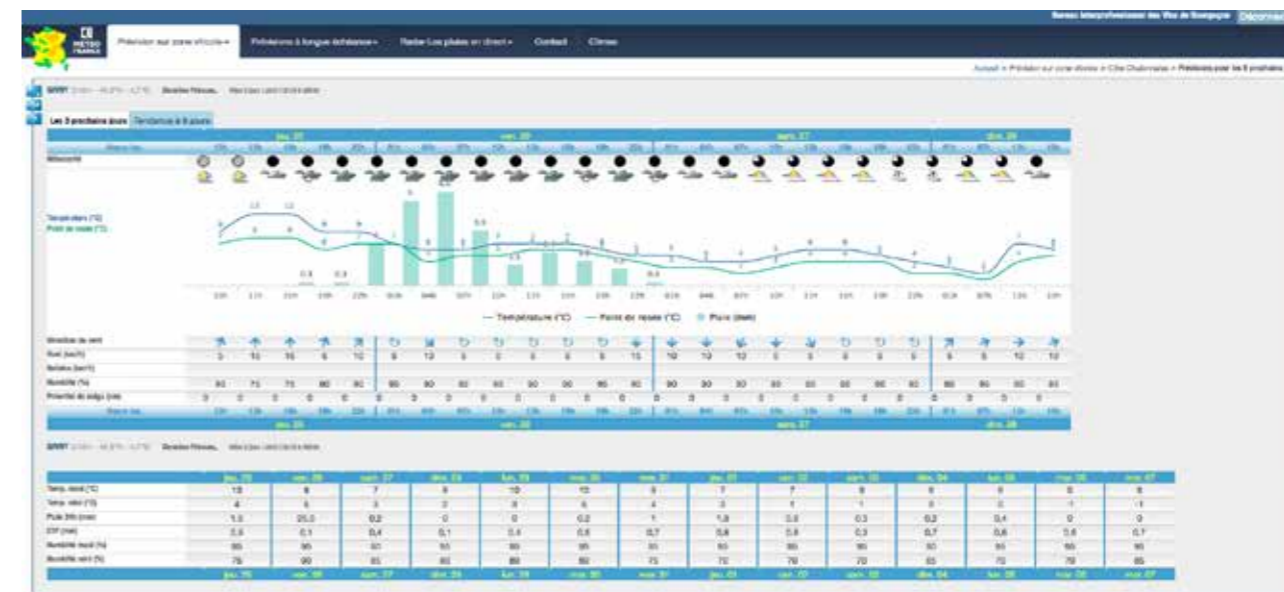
Bureau Interprofessionnel des Vins de Bourgogne Déconnexion

MÉTÉO FRANCE

Prévision sur zone viticole ▾ Prévisions à longue échéance ▾ Radar Les pluies en direct ▾ Contact Climat

Accueil > Prévision sur zone viticole > Côte Chalonnaise > Prévisions pour les 6 prochains

Les 3 prochains jours Tendances à 6 jours

jeu. 25 ven. 26 sam. 27 dim. 28

Météorite

Température (°C)
Point de rosée (°C)

13 13 9 25.0 6.9 0.3 0.3

— Température (°C) — Point de rosée (°C) ■ Pluie (mm)

Direction du vent
Vent (km/h) 5 10 15 5 10 5 10 5 5 5 5 5 5 15 10 10 10 5 5 5 5 5 5 5 5 10 10
Rafales (km/h)
Humidité (%) 80 75 75 80 80 90 90 90 90 90 90 95 90 90 90 90 90 90 90 90 90 90 90 90 90 90
Potentiel de neige (cm) 0 0 0 0 0 0 0 0 0 0 0 0 0 0 0 0 0 0 0 0 0 0 0 0 0 0 0

jeu. 25 ven. 26 sam. 27 dim. 28

| | jeu. 25 | ven. 26 | sam. 27 | dim. 28 | lun. 29 | mar. 30 | mer. 31 | jeu. 01 | ven. 02 | sam. 03 | dim. 04 | lun. 05 | mar. 06 | mer. 07 |
|---|---|---|---|---|---|---|---|---|---|---|---|---|---|---|
| Temp. maxi (°C) | 13 | 9 | 7 | 9 | 10 | 10 | 9 | 7 | 7 | 8 | 6 | 6 | 6 | 6 |
| Temp. mini (°C) | 4 | 5 | 3 | 2 | 8 | 6 | 4 | 3 | 1 | 1 | 0 | 0 | -1 | -1 |
| Pluie 24h (mm) | 1.0 | 25.0 | 0.2 | 0 | 0 | 0.2 | 1 | 1.8 | 0.8 | 0.3 | 0.2 | 0.4 | 0 | 0 |
| ETP (mm) | 2.8 | 0.1 | 0.4 | 0.1 | 0.4 | 0.8 | 0.7 | 0.8 | 0.8 | 0.3 | 0.7 | 0.6 | 0.8 | 0.7 |
| Humidité maxi (%) | 90 | 95 | 90 | 90 | 90 | 95 | 90 | 90 | 90 | 90 | 90 | 90 | 90 | 90 |
| Humidité mini (%) | 75 | 90 | 85 | 80 | 80 | 80 | 75 | 70 | 70 | 70 | 65 | 70 | 70 | 65 |

jeu. 25 ven. 26 sam. 27 dim. 28 lun. 29 mar. 30 mer. 31 jeu. 01 ven. 02 sam. 03 dim. 04 lun. 05 mar. 06 mer. 07